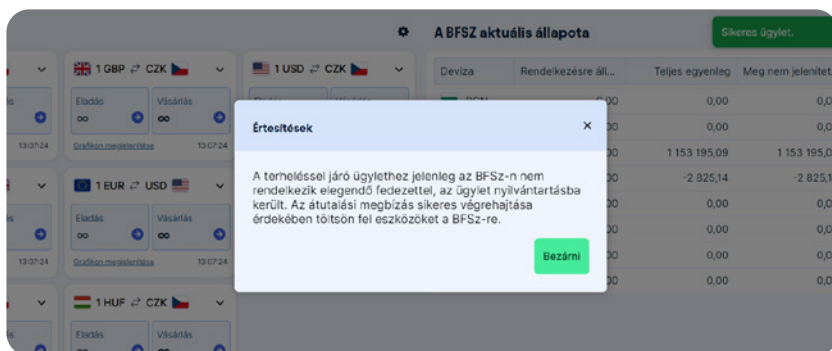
1 GBP ⇄ CZK

Eladás
∞

Vásárlás
∞

Grafikon megjelenítése
13:07:24

1 USD ⇄ CZK

1 EUR ⇄ USD

Eladás
∞

Vásárlás
∞

Grafikon megjelenítése
13:07:24

1 HUF ⇄ CZK

Eladás

Vásárlás

13:07:24

13:07:24

A BFSZ aktuális állapota

Sikeres ügylet.

| Deviza | Rendelkezésre áll... | Teljes egyenleg | Meg nem jelenített |
|---|---|---|---|
| RON | 0,00 | 0,00 | 0,0 |
| | 0,00 | 0,00 | 0,0 |
| | 0,00 | 1 153 195,09 | 1 153 195,0 |
| | 0,00 | -2 825,14 | -2 825,1 |
| | 0,00 | 0,00 | 0,0 |
| | 0,00 | 0,00 | 0,0 |
| | 0,00 | 0,00 | 0,0 |
| | 0,00 | 0,00 | 0,0 |

Értesítések

A terheléssel járó ügylethez jelenleg az BFSz-n nem rendelkezik elegendő fedezettel, az ügylet nyilvántartásba került. Az átutalási megbízás sikeres végrehajtása érdekében töltsön fel eszközöket a BFSz-re.

Bezárni